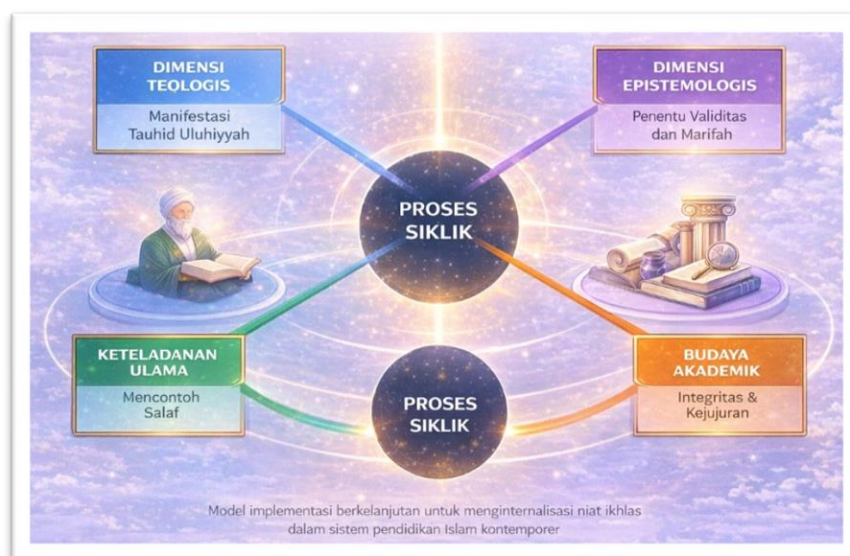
DIMENSI TEOLOGIS

Manifestasi Tauhid Uluhiyyah

DIMENSI EPISTEMOLOGIS

Penentu Validitas dan Marifah

PROSES SIKLIK

KETELADANAN ULAMA

Mencontoh Salaf

PROSES SIKLIK

BUDAYA AKADEMIK

Integritas & Kejujuran

Model implementasi berkelanjutan untuk menginternalisasi niat ikhlas dalam sistem pendidikan Islam kontemporer